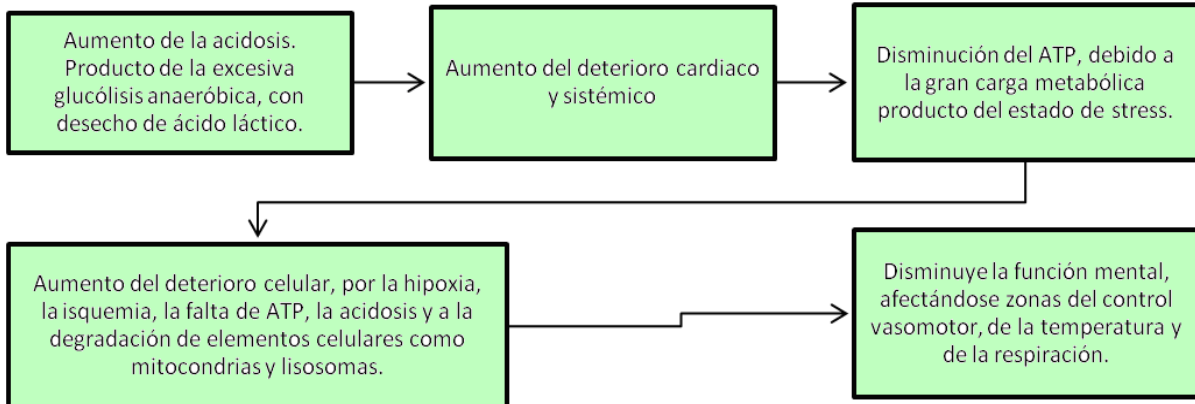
Aumento de la acidosis. Producto de la excesiva glucólisis anaeróbica, con desecho de ácido láctico.

Aumento del deterioro cardiaco y sistémico

Disminución del ATP, debido a la gran carga metabólica producto del estado de stress.

Aumento del deterioro celular, por la hipoxia, la isquemia, la falta de ATP, la acidosis y a la degradación de elementos celulares como mitocondrias y lisosomas.

Disminuye la función mental, afectándose zonas del control vasomotor, de la temperatura y de la respiración.